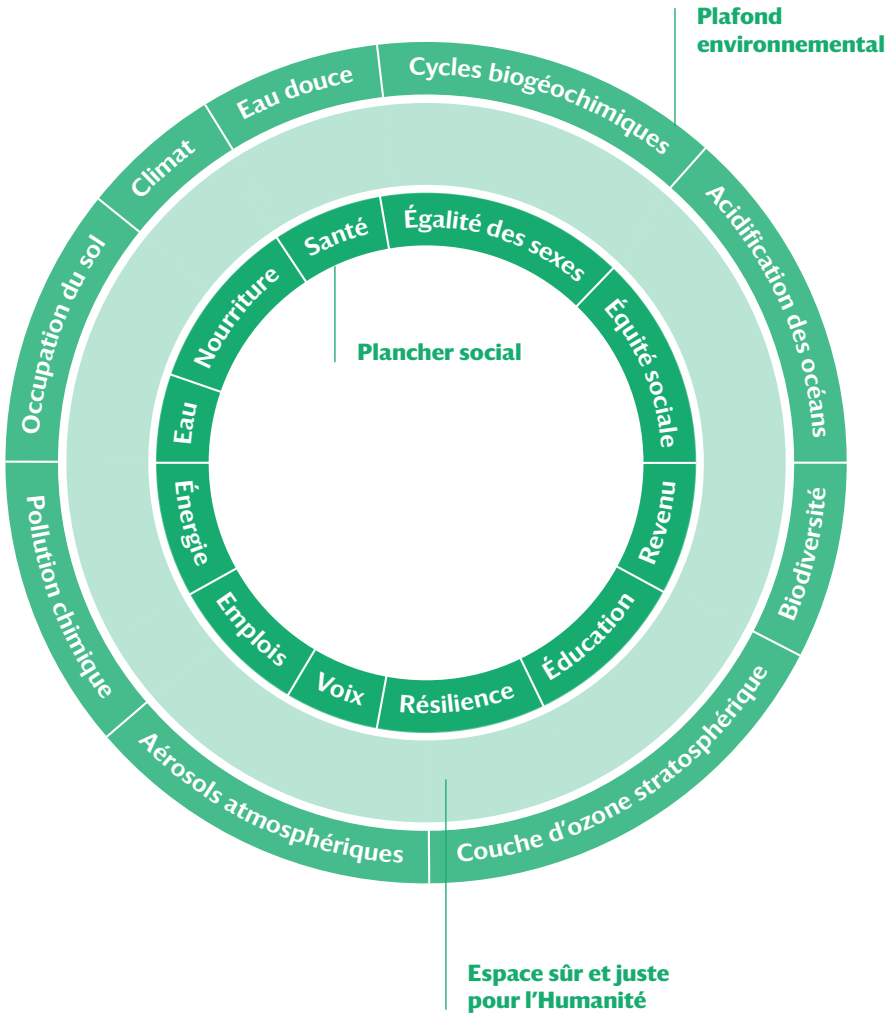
Plafond environnemental

Cycles biogéochimiques
Acidification des océans
Biodiversité
Couche d'ozone stratosphérique
Aérosols atmosphériques
Pollution chimique
Occupation du sol
Climat
Eau douce

Santé
Égalité des sexes
Équité sociale
Revenu
Éducation
Résilience
Voix
Emplois
Énergie
Eau
Nourriture

Plancher social

Espace sûr et juste pour l'Humanité